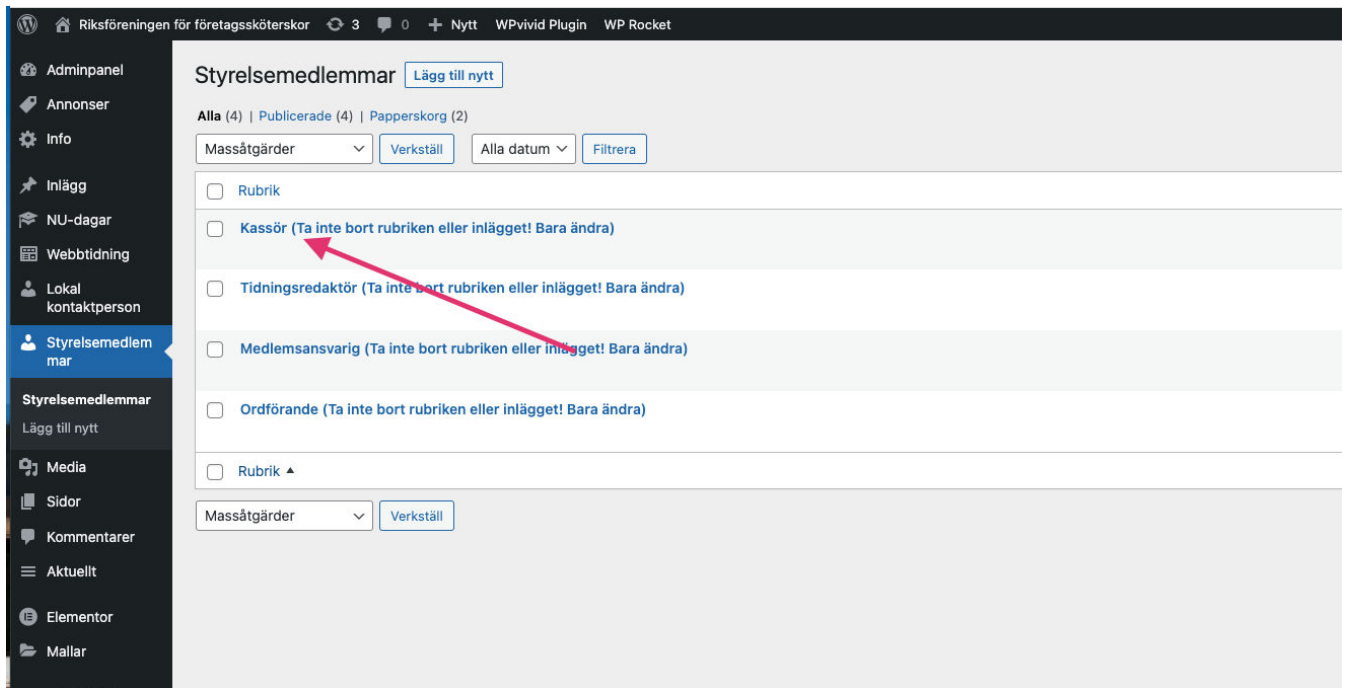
Riksföreningen för företagssköterskor 3 0 + Nytt WPvivid Plugin WP Rocket

Adminpanel
Annonser
Info
Inlägg
NU-dagar
Webbtidning
Lokal kontaktperson
Styrelsemedlemmar
Styrelsemedlemmar
Lägg till nytt
Media
Sidor
Kommentarer
Aktuellt
Elementor
Mallar

Styrelsemedlemmar Lägg till nytt

Alla (4) | Publicerade (4) | Papperskorg (2)

Massåtgärder Verkställ Alla datum Filtrera

Rubrik

Kassör (Ta inte bort rubriken eller inlägget! Bara ändra)

Tidningsredaktör (Ta inte bort rubriken eller inlägget! Bara ändra)

Medlemsansvarig (Ta inte bort rubriken eller inlägget! Bara ändra)

Ordförande (Ta inte bort rubriken eller inlägget! Bara ändra)

Rubrik ▲

Massåtgärder Verkställ